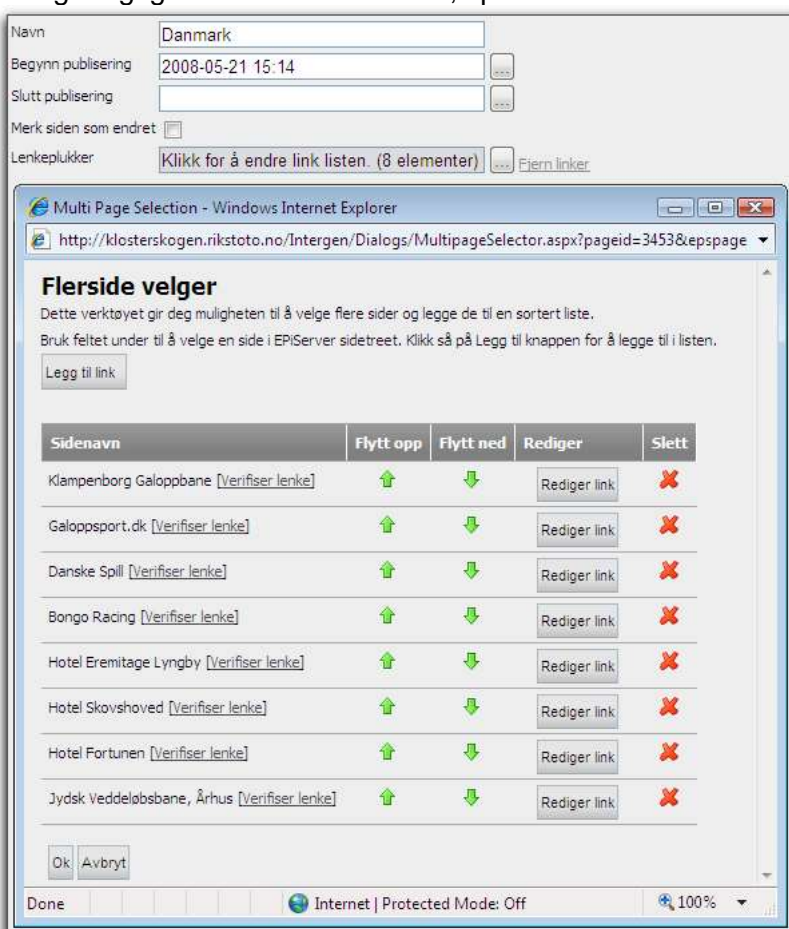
Navn Danmark
Begynn publisering 2008-05-21 15:14
Slutt publisering
Merk siden som endret
Lenkeplukker Klikk for å endre link listen. (8 elementer) ... Fjern linker

Multi Page Selection - Windows Internet Explorer
http://klosterskogen.rikstoto.no/Intergen/Dialogs/MultipageSelector.aspx?pageid=3453&epspage

Flerside velger
Dette verktøyet gir deg muligheten til å velge flere sider og legge de til en sortert liste.
Bruk feltet under til å velge en side i EPiServer sidetreet. Klikk så på Legg til knappen for å legge til i listen.
Legg til link

| Sidenavn | Flytt opp | Flytt ned | Rediger | Slett |
|---|---|---|---|---|
| Klampenborg Galoppbane [Verifiser lenke] | | | Rediger link | |
| Galoppsport.dk [Verifiser lenke] | | | Rediger link | |
| Danske Spill [Verifiser lenke] | | | Rediger link | |
| Bongo Racing [Verifiser lenke] | | | Rediger link | |
| Hotel Eremitage Lyngby [Verifiser lenke] | | | Rediger link | |
| Hotel Skovshoved [Verifiser lenke] | | | Rediger link | |
| Hotel Fortunen [Verifiser lenke] | | | Rediger link | |
| Jydsk Veddeløbsbane, Århus [Verifiser lenke] | | | Rediger link | |

Ok Avbryt
Done Internet | Protected Mode: Off 100%